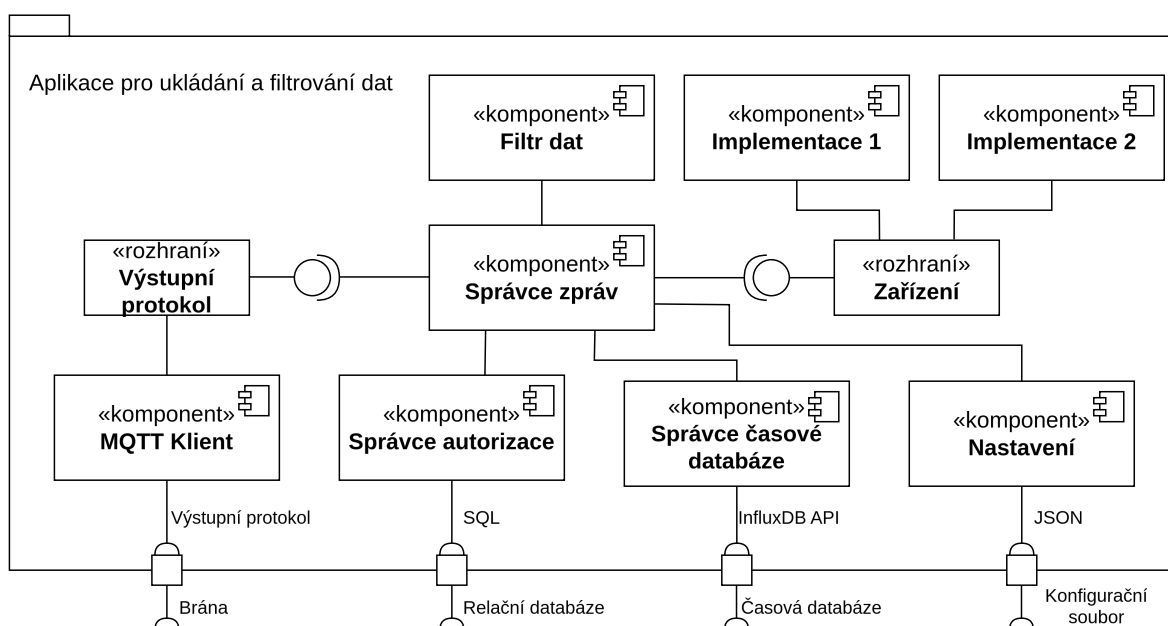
Aplikace pro ukládání a filtrování dat

«komponent»
**Filtr dat**

«komponent»
**Implementace 1**

«komponent»
**Implementace 2**

«rozhraní»
**Výstupní protokol**

«komponent»
**Správce zpráv**

«rozhraní»
**Zařízení**

«komponent»
**MQTT Klient**

«komponent»
**Správce autorizace**

«komponent»
**Správce časové databáze**

«komponent»
**Nastavení**

Výstupní protokol

SQL

InfluxDB API

JSON

Brána

Relační databáze

Časová databáze

Konfigurační soubor